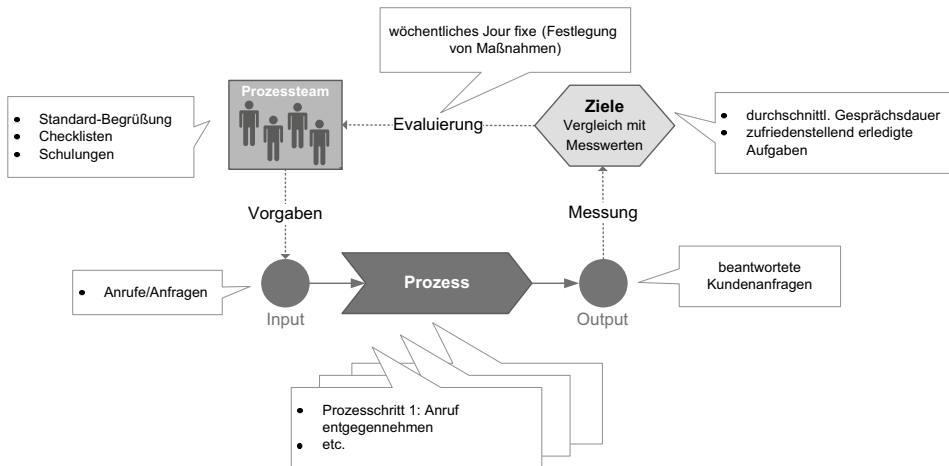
wöchentliches Jour fixe (Festlegung von Maßnahmen)

- Standard-Begrüßung
- Checklisten
- Schulungen

Prozessteam

Evaluierung

Ziele
Vergleich mit Messwerten

- durchschnittl. Gesprächsdauer
- zufriedenstellend erledigte Aufgaben

Vorgaben

Messung

- Anrufe/Anfragen

Input

Prozess

Output

beantwortete Kundenanfragen

- Prozesschritt 1: Anruf entgegennehmen
- etc.